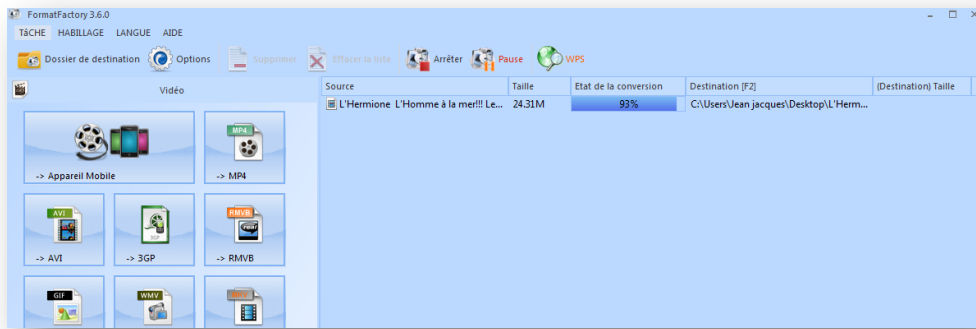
FormatFactory 3.6.0

TâCHE HABILLAGE LANGUE AIDE

Dossier de destination Options Supprimer Effacer la liste Arrêter Pause WPS

Vidéo

-> Appareil Mobile

MP4
-> MP4

AVI
-> AVI

3GP
-> 3GP

RMVB
-> RMVB

GIF

WMV

| Source | Taille | Etat de la conversion | Destination [F2] | (Destination) Taille |
|---|---|---|---|---|
| L'Hermione L'Homme à la mer!!! Le... | 24.31M | 93% | C:\Users\Jean jacques\Desktop\L'Herm... | |